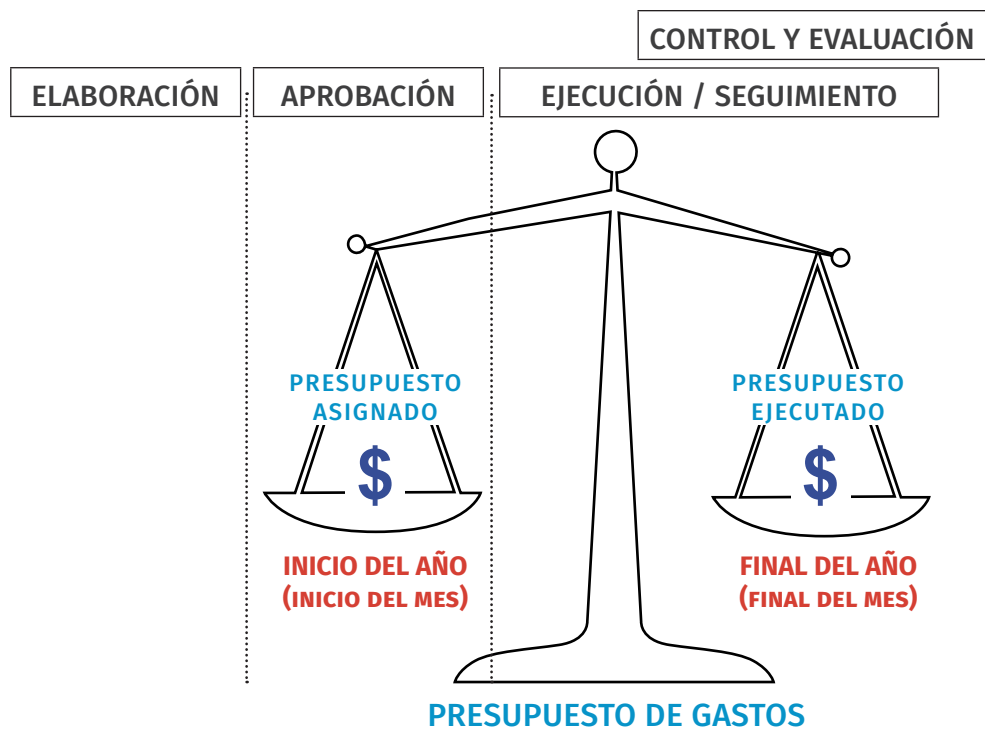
CONTROL Y EVALUACIÓN

ELABORACIÓN

APROBACIÓN

EJECUCIÓN / SEGUIMIENTO

PRESUPUESTO ASIGNADO

$

INICIO DEL AÑO
(INICIO DEL MES)

PRESUPUESTO EJECUTADO

$

FINAL DEL AÑO
(FINAL DEL MES)

PRESUPUESTO DE GASTOS